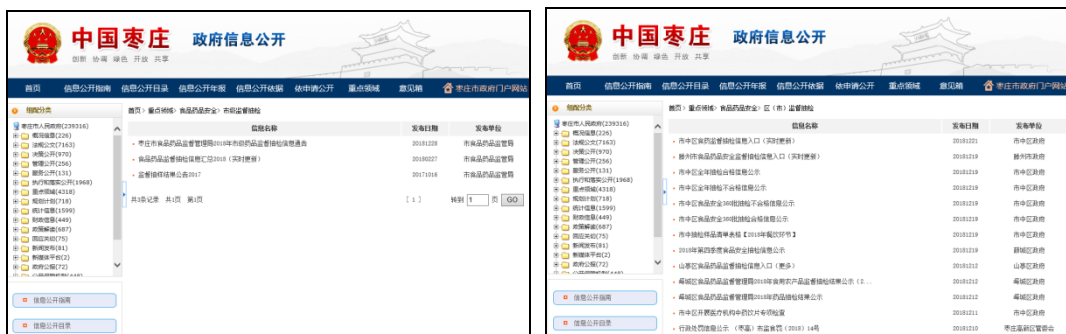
中国枣庄 政府信息公开
创新 协调 绿色 开放 共享

首页 信息公开指南 信息公开目录 信息公开年报 信息公开依据 依申请公开 重点领域 意见箱 枣庄市政府门户网站

相关分类

枣庄市人民政府(239316)
概况信息(226)
法规公文(7163)
决策公开(970)
管理公开(256)
服务公开(131)
执行和落实公开(1968)
重点领域(4318)
规划计划(718)
统计信息(1599)
财政信息(449)
政策解读(687)
回应关切(75)
新闻发布(81)
新媒体平台(2)
政府公报(72)

信息公开指南
信息公开目录

首页 > 重点领域 > 食品药品安全 > 市级监督抽检

| 信息名称 | 发布日期 | 发布单位 |
|---|---|---|
| 枣庄市食品药品监督管理局2018年市级药品监督抽检信息通告 | 20181228 | 市食品药品监管局 |
| 食品药品监督抽检信息汇总2018（实时更新） | 20180227 | 市食品药品监管局 |
| 监督抽样检验结果公告2017 | 20171016 | 市食品药品监管局 |

共3条记录 共1页 第1页 [1] 转到 1 页 GO

中国枣庄 政府信息公开
创新 协调 绿色 开放 共享

首页 信息公开指南 信息公开目录 信息公开年报 信息公开依据 依申请公开 重点领域 意见箱 枣庄市政府门户网站

相关分类

枣庄市人民政府(239316)
概况信息(226)
法规公文(7163)
决策公开(970)
管理公开(256)
服务公开(131)
执行和落实公开(1968)
重点领域(4318)
规划计划(718)
统计信息(1599)
财政信息(449)
政策解读(687)
回应关切(75)
新闻发布(81)
新媒体平台(2)
政府公报(72)

信息公开指南
信息公开目录

首页 > 重点领域 > 食品药品安全 > 区（市）监督抽检

| 信息名称 | 发布日期 | 发布单位 |
|---|---|---|
| 市中区食药监督抽检信息入口（实时更新） | 20181221 | 市中区政府 |
| 滕州市食品药品安全监督抽检信息入口（实时更新） | 20181219 | 滕州市政府 |
| 市中区食品监督抽检合格信息公示 | 20181219 | 市中区政府 |
| 市中区全年抽检不合格信息公示 | 20181219 | 市中区政府 |
| 市中区食品安全300批抽检不合格信息公示 | 20181219 | 市中区政府 |
| 市中区食品安全300批抽检合格信息公示 | 20181219 | 市中区政府 |
| 市中抽检样品清单表格【2018年度抽37市】 | 20181219 | 市中区政府 |
| 2018年第四季度食品安全抽检信息公示 | 20181219 | 薛城区政府 |
| 山亭区食品药品监督抽检信息入口（更多） | 20181212 | 山亭区政府 |
| 峄城区食品药品监督管理局2018年食用农产品监督抽检结果公示（2... | 20181212 | 峄城区政府 |
| 峄城区食品药品监督管理局2018年药品抽检结果公示 | 20181212 | 峄城区政府 |
| 市中区开展医疗机构中药饮片专项检查 | 20181212 | 市中区政府 |
| 行政处罚信息公示（枣高）市监食罚（2018）14号 | 20181210 | 枣庄高新区管委会 |